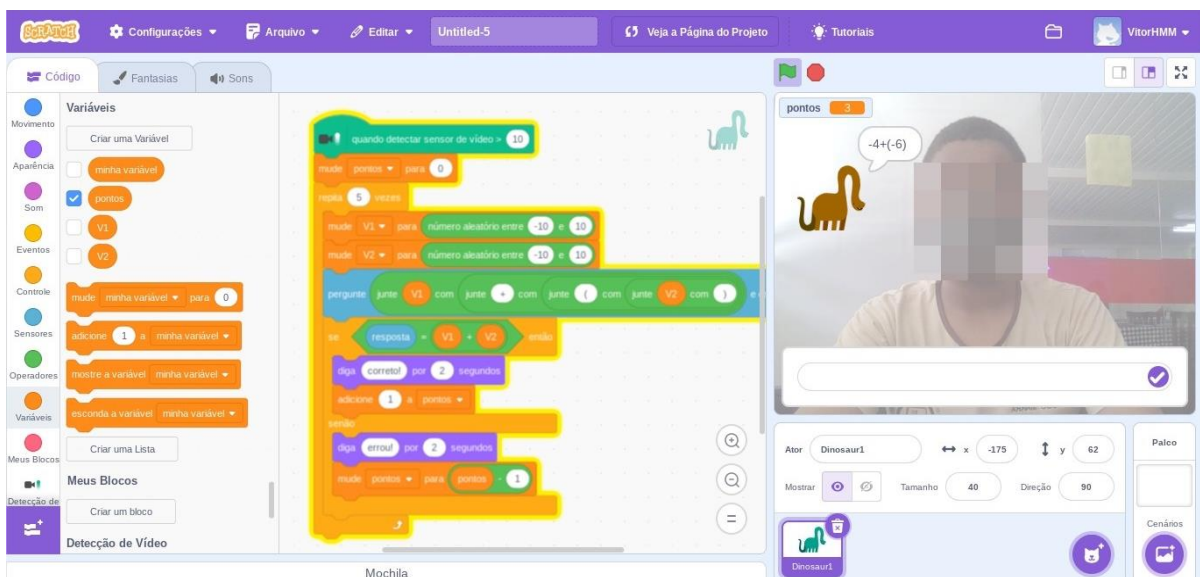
SCRATCH Configurações Arquivo Editar Untitled-5 Veja a Página do Projeto Tutoriais VitorHMM

Código Fantasias Sons

Movimento
Aparência
Som
Eventos
Controle
Sensores
Operadores
Variáveis
Meus Blocos
Detecção de

Variáveis
Criar uma Variável
minha variável
pontos
V1
V2
mude minha variável para 0
adicione 1 a minha variável
mostre a variável minha variável
esconda a variável minha variável
Criar uma Lista
Meus Blocos
Criar um bloco
Detecção de Vídeo

quando detectar sensor de vídeo > 10
mude pontos para 0
repita 5 vezes
mude V1 para número aleatório entre -10 e 10
mude V2 para número aleatório entre -10 e 10
pergunte junte V1 com junte + com junte ( com junte V2 com ) e
se resposta = V1 + V2 então
diga correto! por 2 segundos
adicione 1 a pontos
senão
diga errou! por 2 segundos
mude pontos para pontos - 1

Mochila

pontos 3
-4+(-6)

Ator Dinosaur1 x -175 y 62
Mostrar Tamanho 40 Direção 90
Dinosaur1
Palco
Cenários